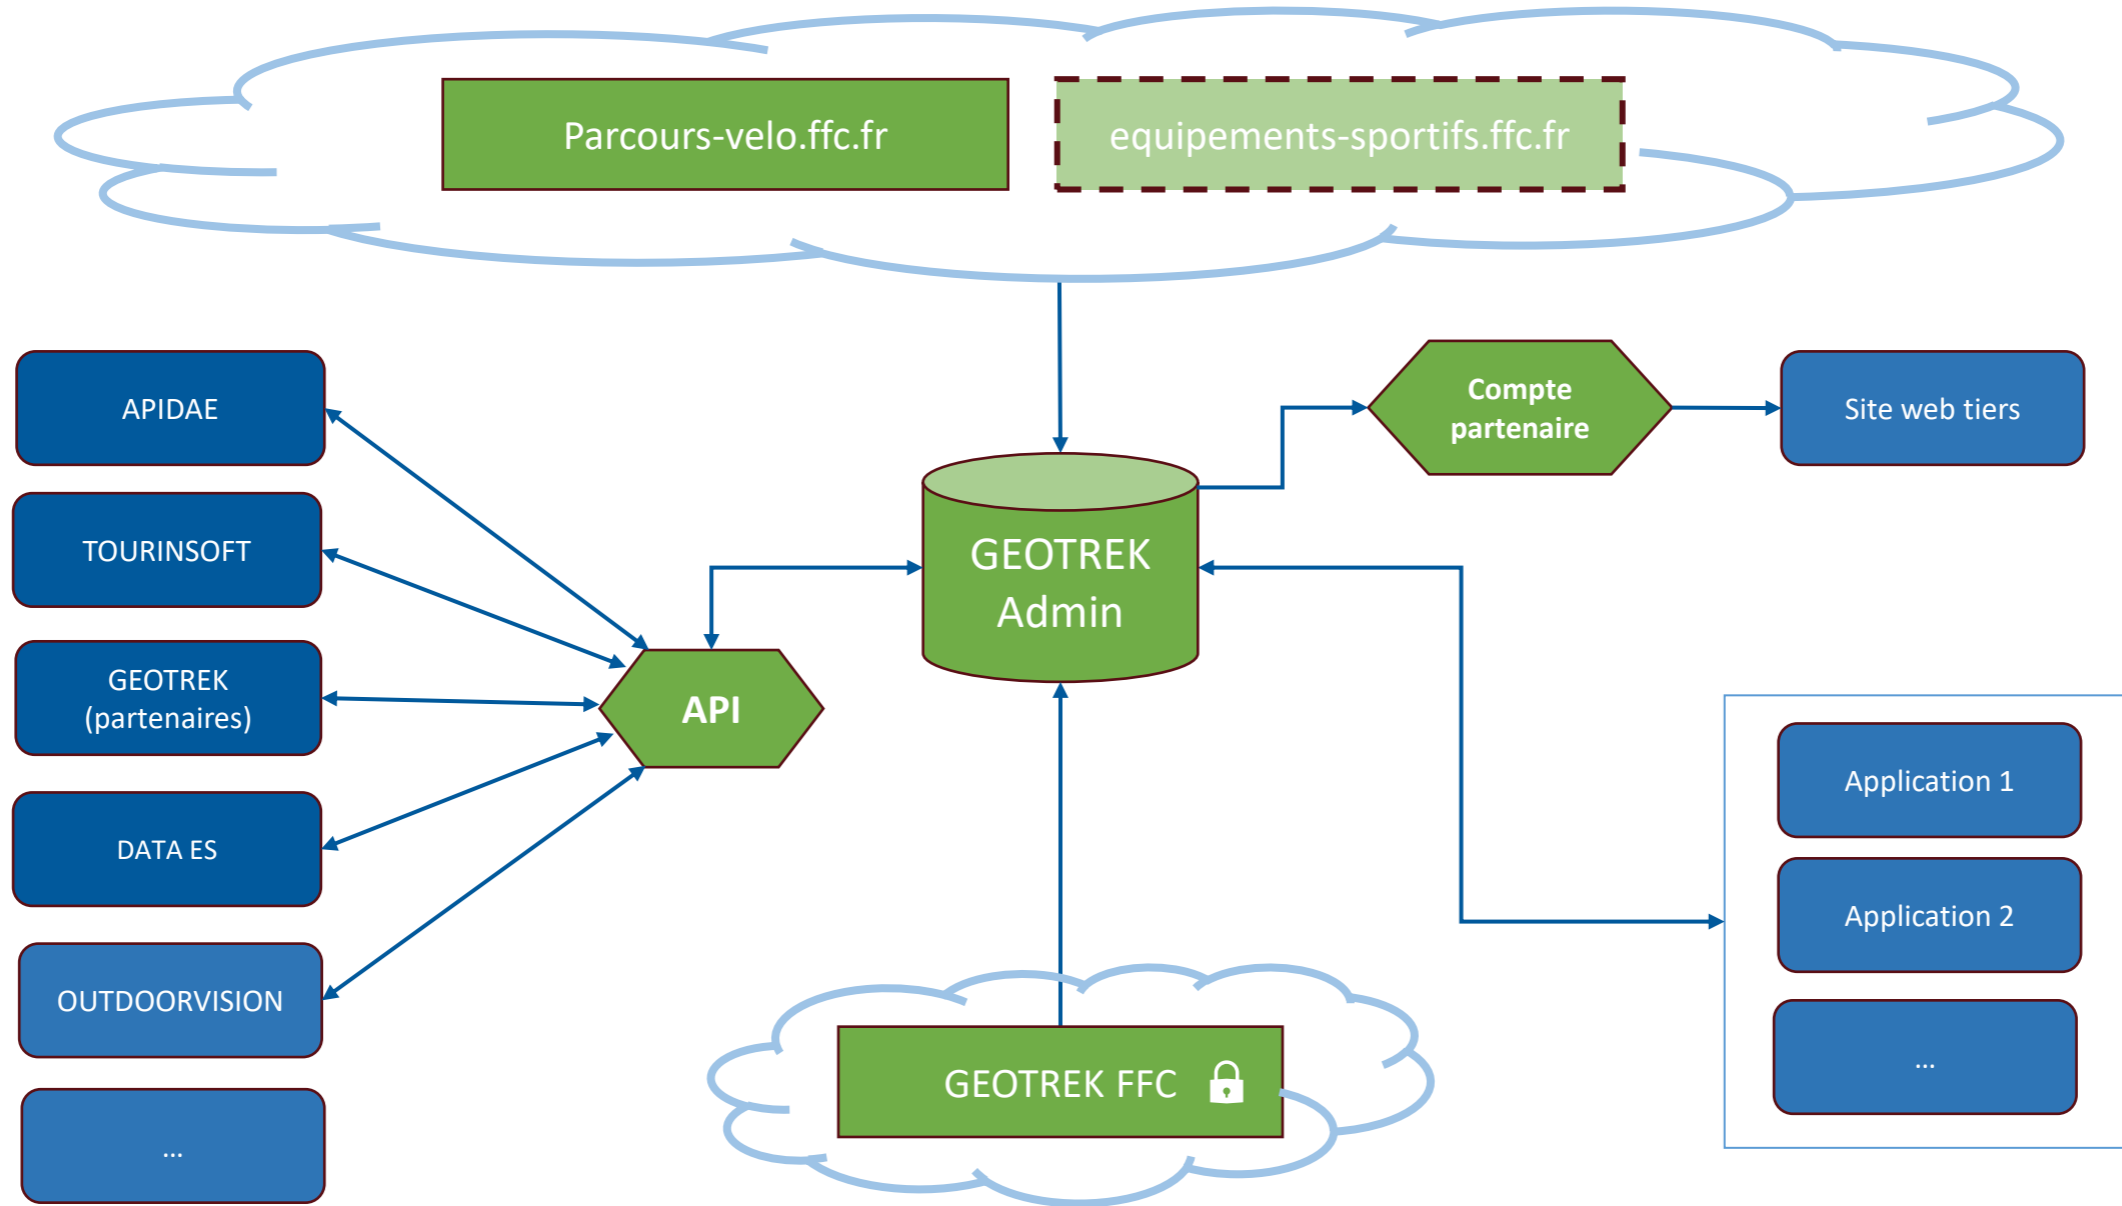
Parcours-velo.ffc.fr

equipements-sportifs.ffc.fr

APIDAE

TOURINSOFT

GEOTREK (partenaires)

DATA ES

OUTDOORVISION

...

API

GEOTREK Admin

Compte partenaire

Site web tiers

Application 1

Application 2

...

GEOTREK FFC